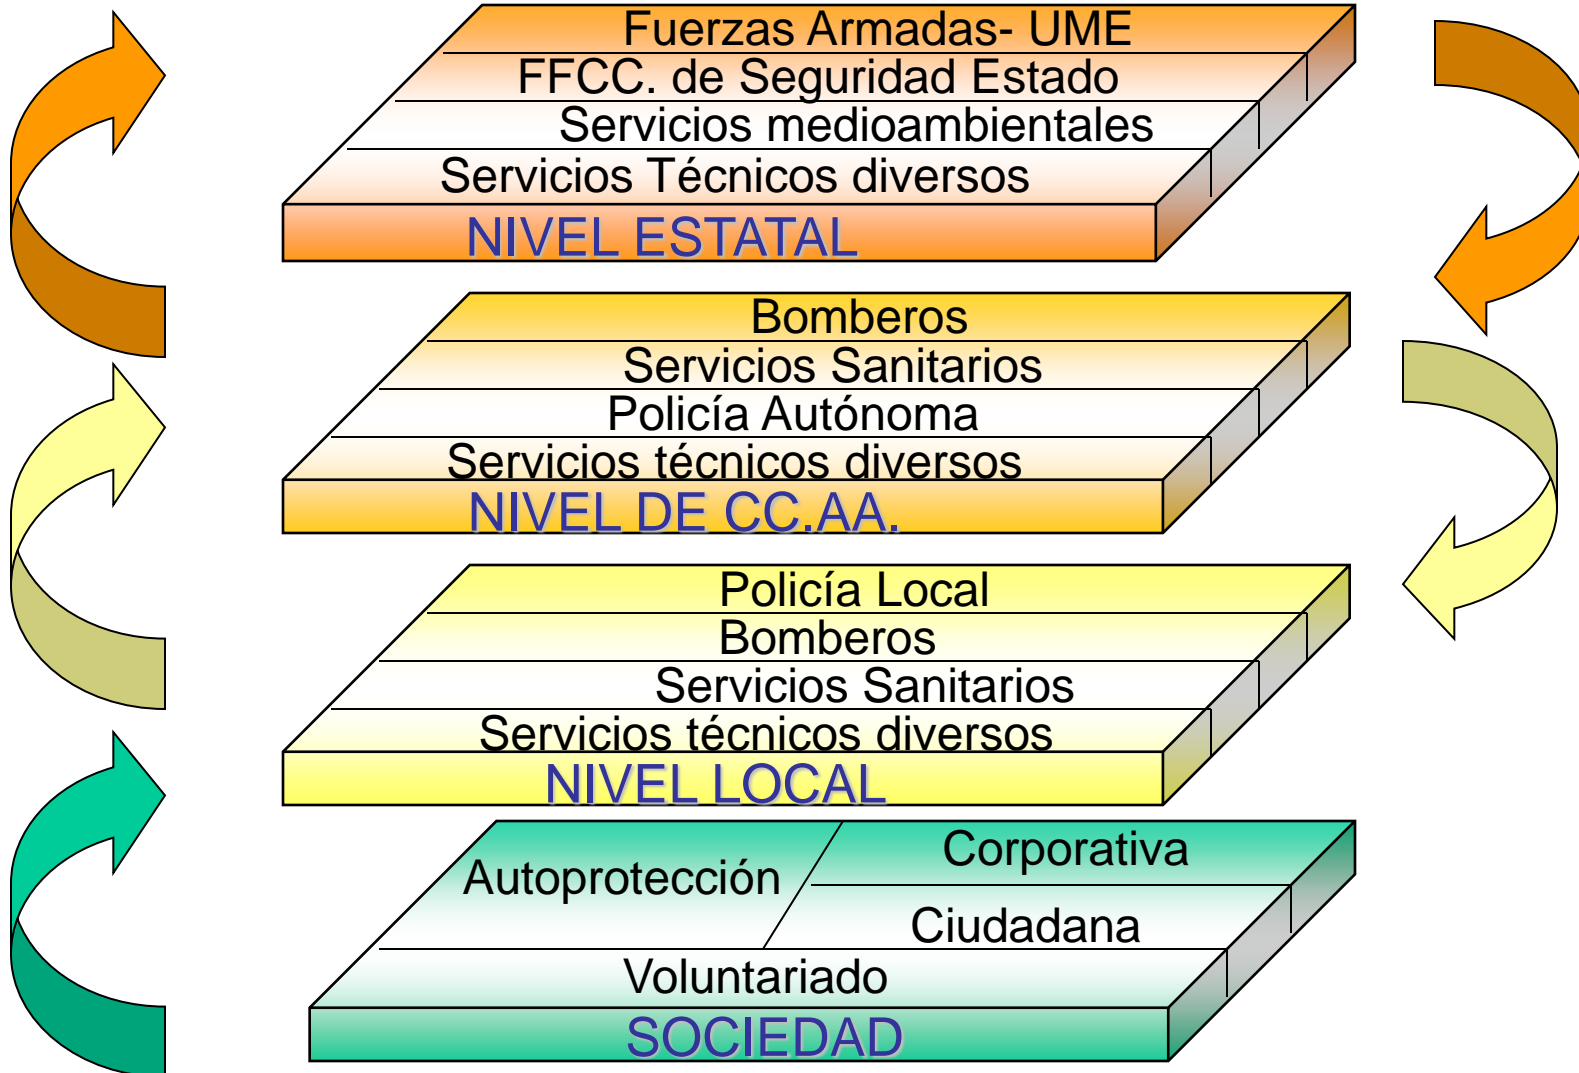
Fuerzas Armadas- UME
FFCC. de Seguridad Estado
Servicios medioambientales
Servicios Técnicos diversos
NIVEL ESTATAL

Bomberos
Servicios Sanitarios
Policía Autónoma
Servicios técnicos diversos
NIVEL DE CC.AA.

Policía Local
Bomberos
Servicios Sanitarios
Servicios técnicos diversos
NIVEL LOCAL

Autoprotección
Corporativa
Ciudadana
Voluntariado
SOCIEDAD